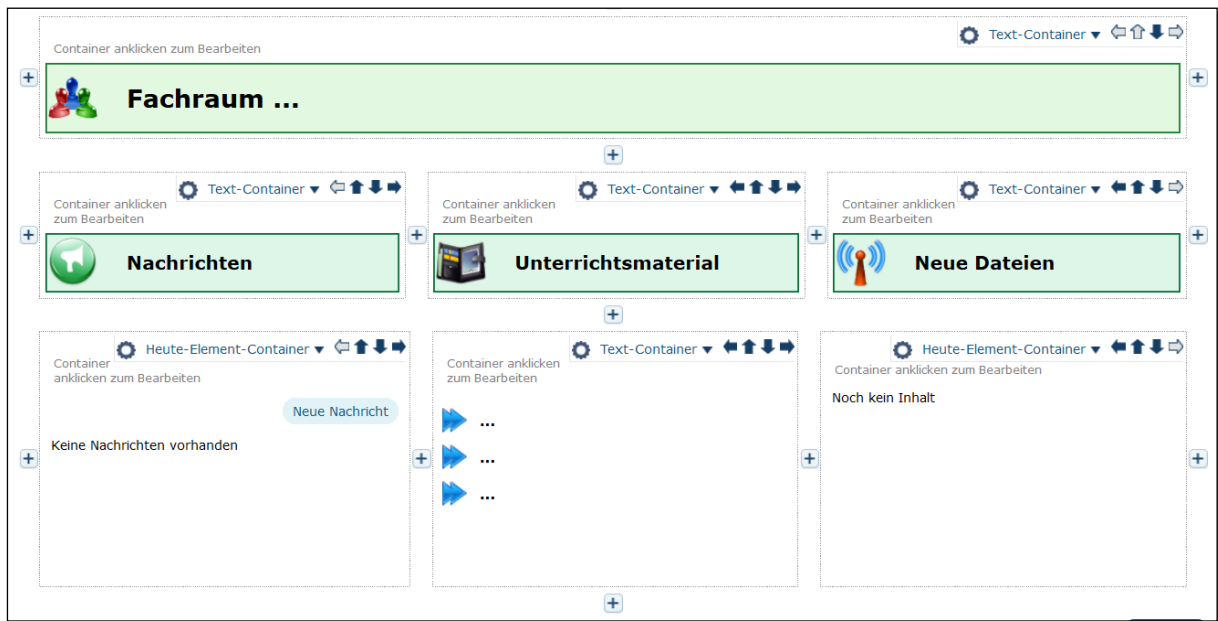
Container anklicken zum Bearbeiten

Text-Container ▾

Fachraum ...

Container anklicken zum Bearbeiten

Text-Container ▾

Nachrichten

Container anklicken zum Bearbeiten

Text-Container ▾

Unterrichtsmaterial

Container anklicken zum Bearbeiten

Text-Container ▾

Neue Dateien

Container anklicken zum Bearbeiten

Heute-Element-Container ▾

Neue Nachricht

Keine Nachrichten vorhanden

Container anklicken zum Bearbeiten

Text-Container ▾

...

...

...

Container anklicken zum Bearbeiten

Heute-Element-Container ▾

Noch kein Inhalt